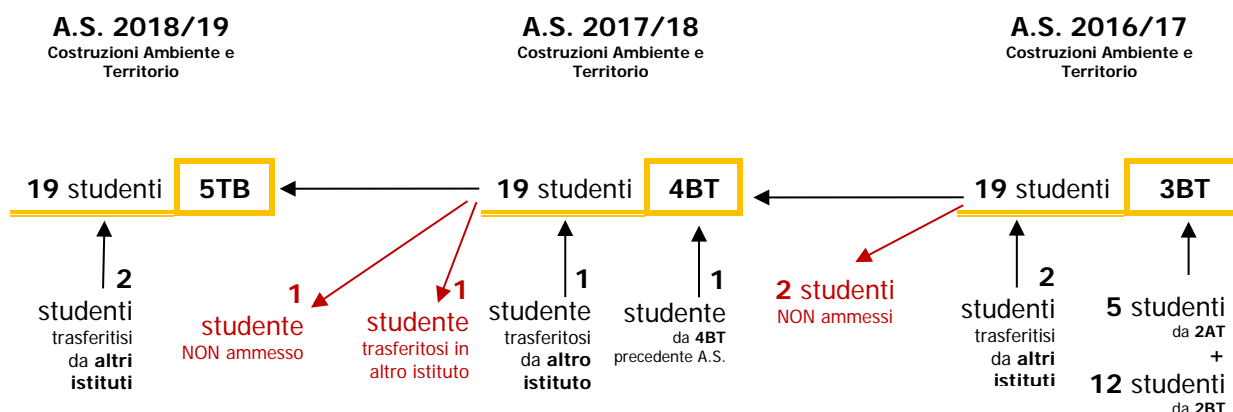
A.S. 2018/19
Costruzioni Ambiente e Territorio

A.S. 2017/18
Costruzioni Ambiente e Territorio

A.S. 2016/17
Costruzioni Ambiente e Territorio

19 studenti 5TB

19 studenti 4BT

19 studenti 3BT

2 studenti trasferitisi da altri istituti

1 studente NON ammesso

1 studente trasferitosi in altro istituto

1 studente trasferitosi da altro istituto

1 studente da 4BT precedente A.S.

2 studenti NON ammessi

2 studenti trasferitisi da altri istituti

5 studenti da 2AT
+
12 studenti da 2BT